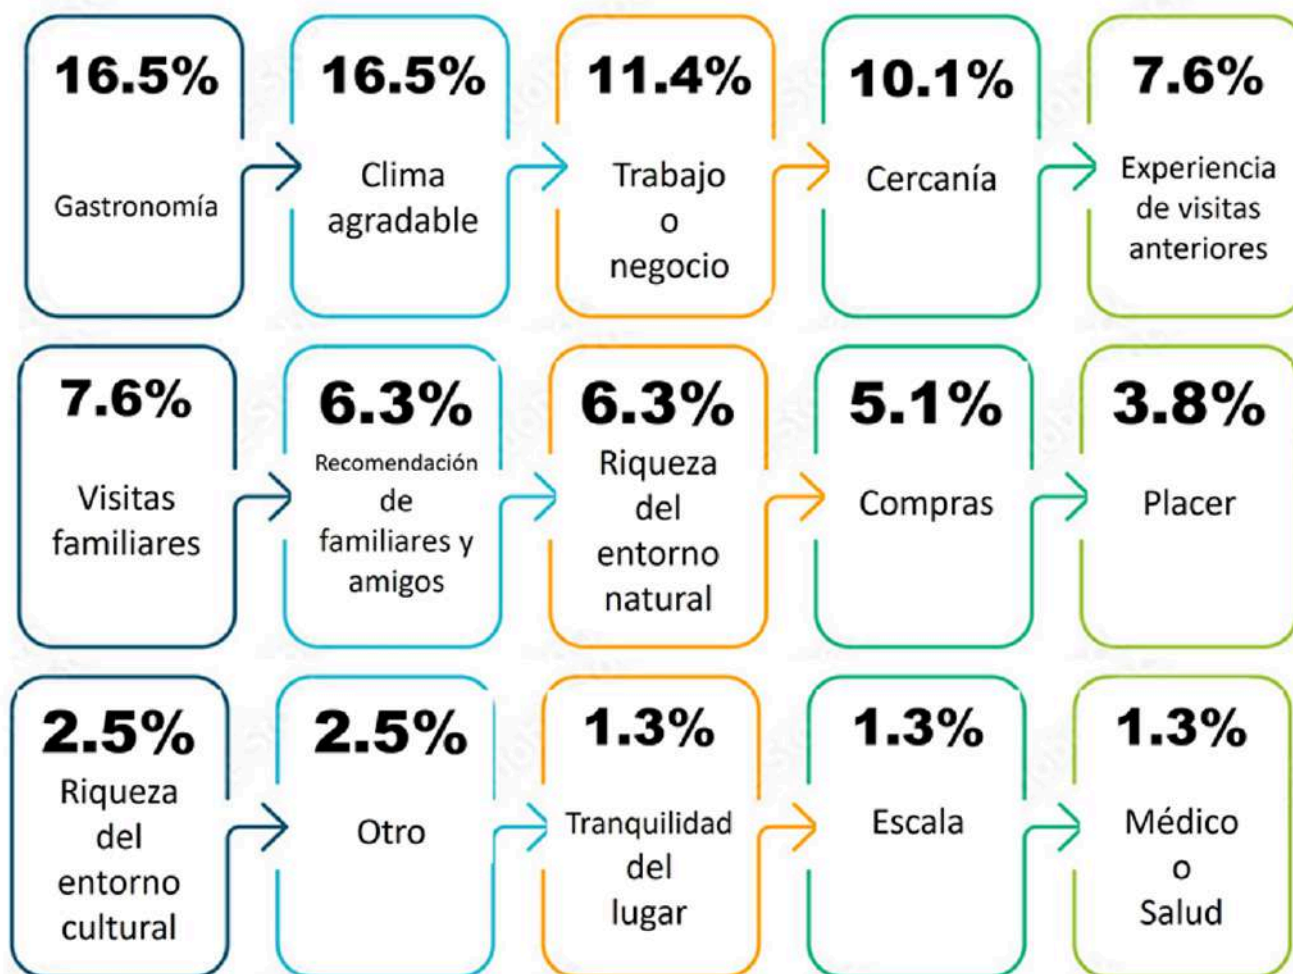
16.5%
Gastronomía

16.5%
Clima agradable

11.4%
Trabajo o negocio

10.1%
Cercanía

7.6%
Experiencia de visitas anteriores

7.6%
Visitas familiares

6.3%
Recomendación de familiares y amigos

6.3%
Riqueza del entorno natural

5.1%
Compras

3.8%
Placer

2.5%
Riqueza del entorno cultural

2.5%
Otro

1.3%
Tranquilidad del lugar

1.3%
Escala

1.3%
Médico o Salud